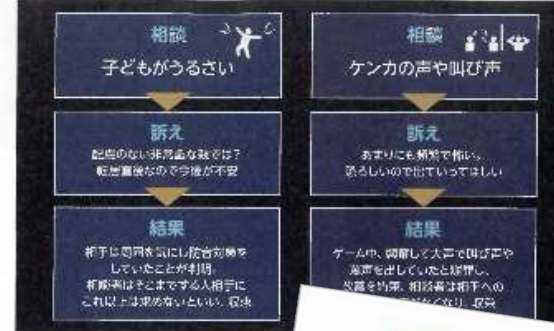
相談
子どもがうるさい

訴え
配慮のない非常識な隣では？
転居直後なので今後が不安

結果
相手に周囲を気にし防音対策をしていたことが判明。
相談者はそこまでする人相手にこれ以上は求めないといい、収束

相談
ケンカの声や叫び声

訴え
あまりにも頻繁で怖い。
恐ろしいので出ていってほしい

結果
ゲーム中、興奮して大声で叫び声や罵声を出していたと説明し、
改善を約束。相談者は相手への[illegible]なくなり、収束